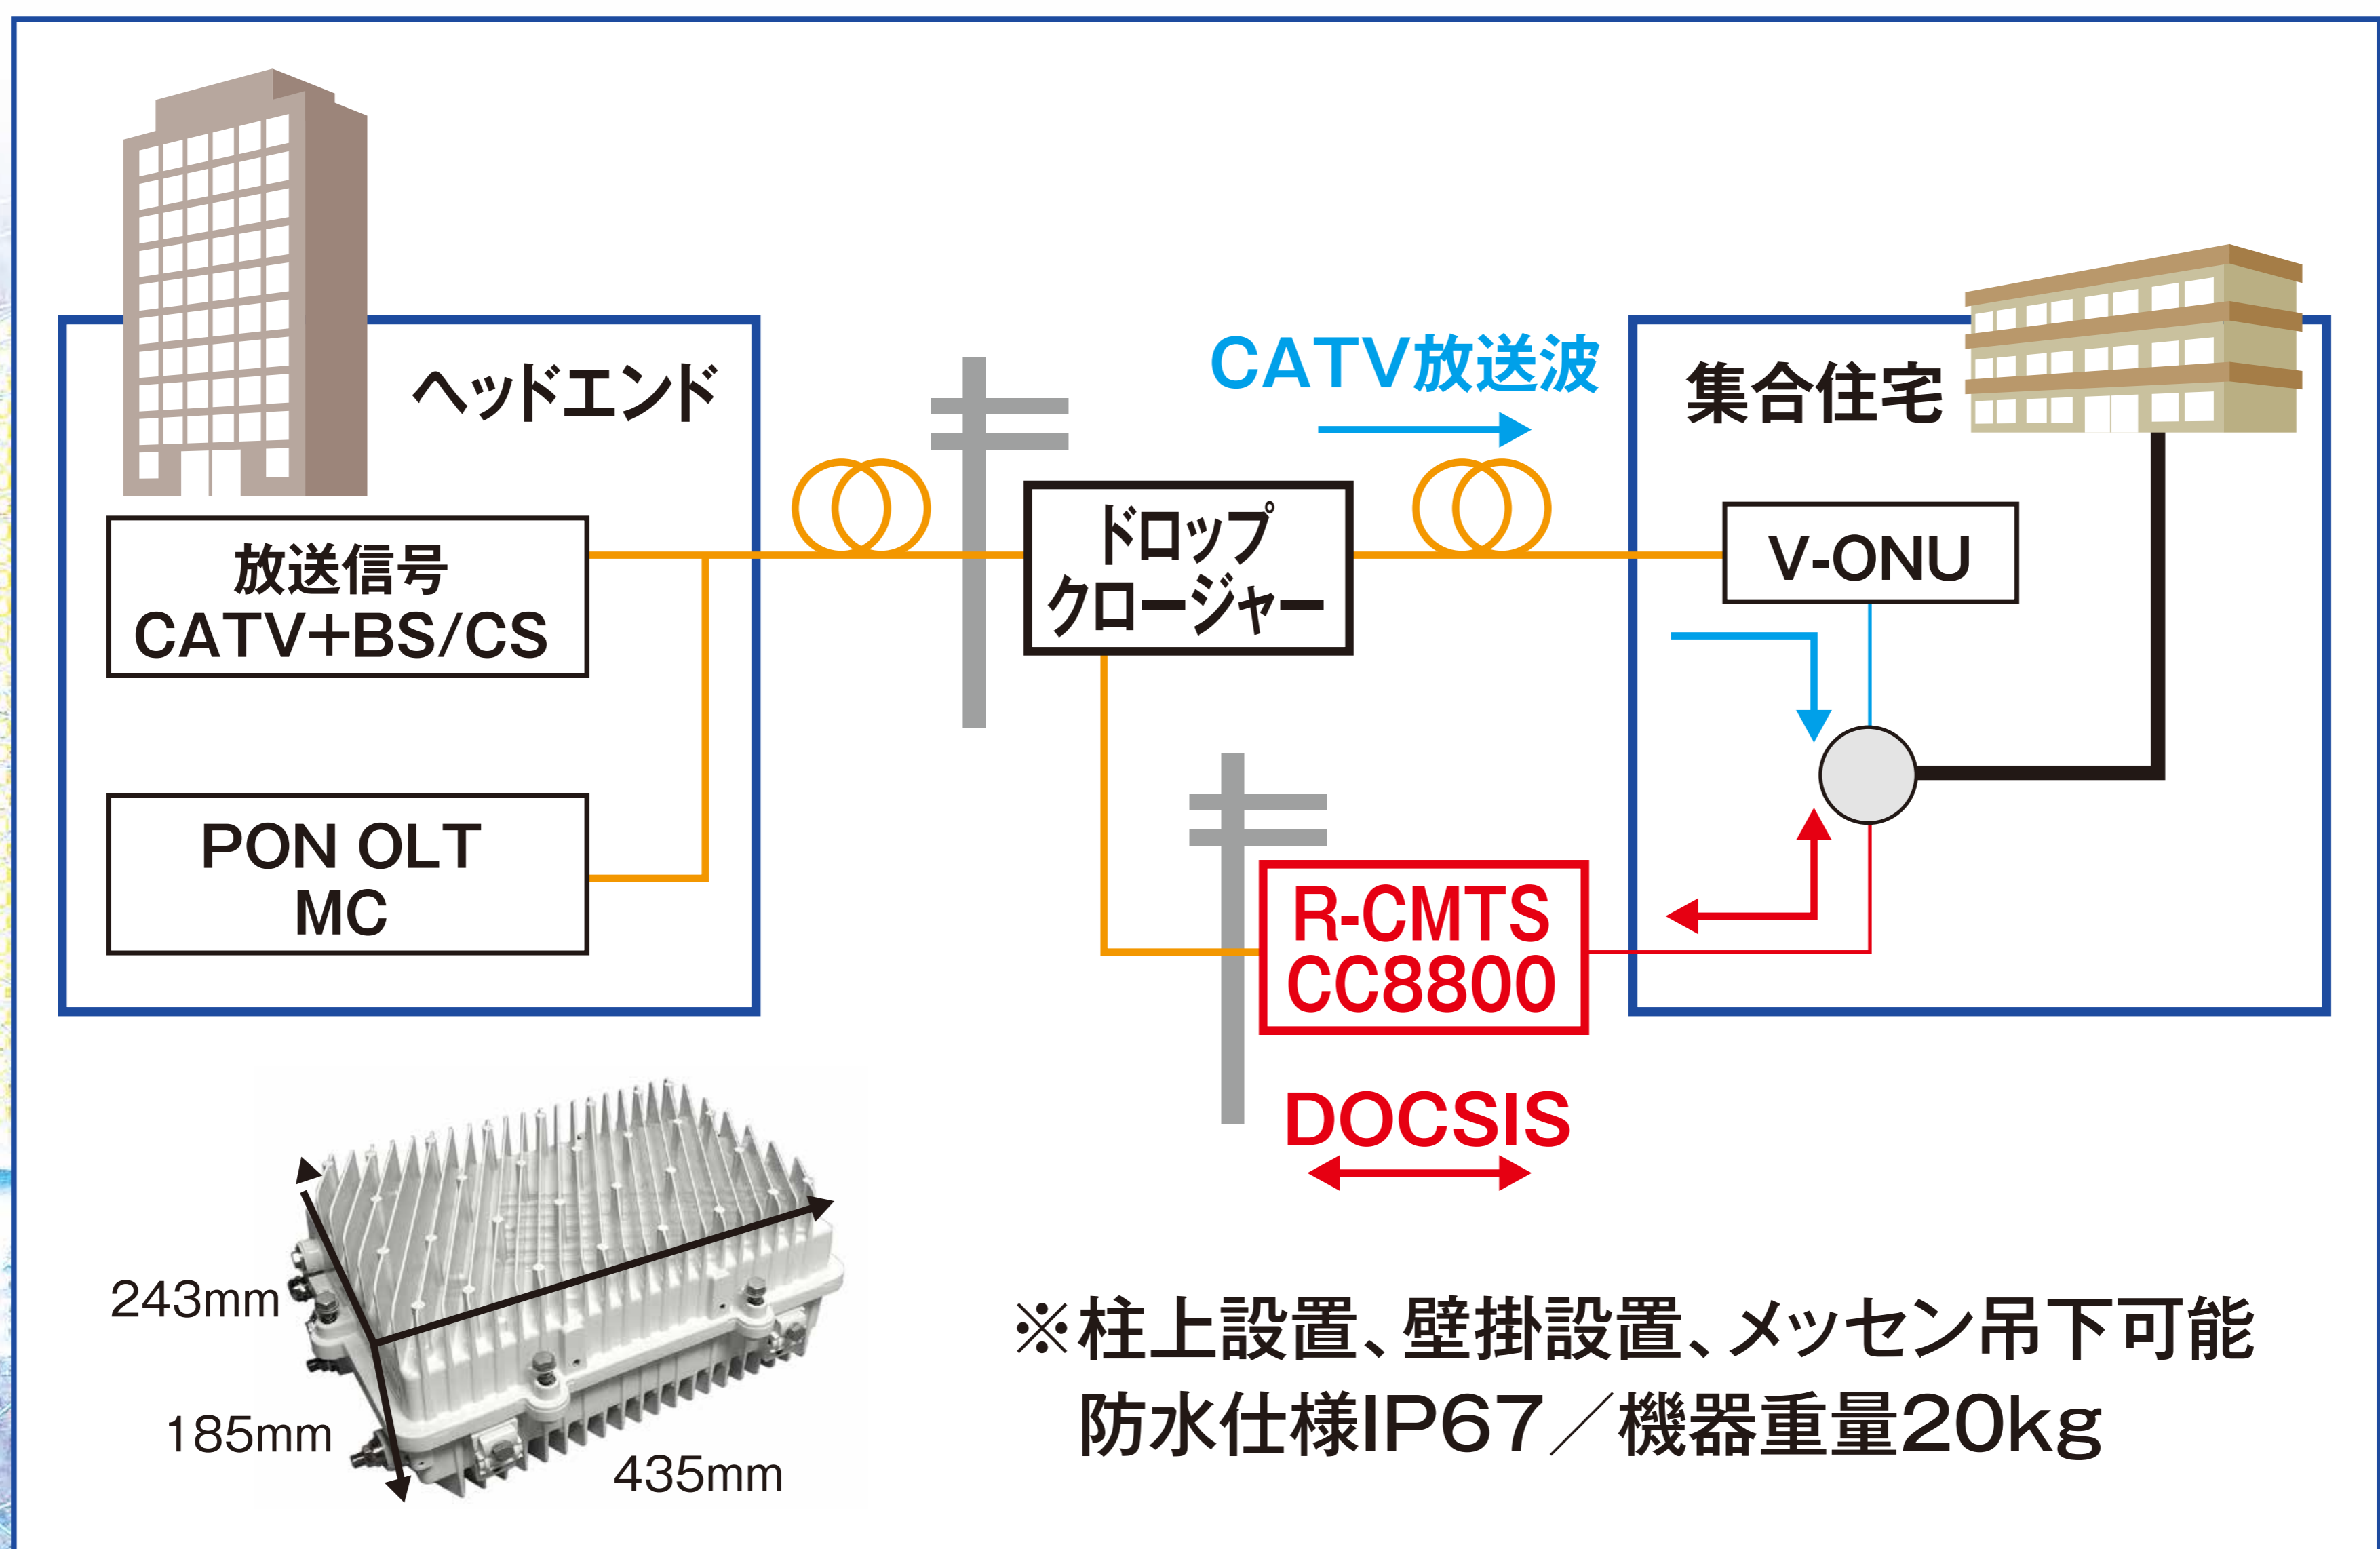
ヘッドエンド

放送信号
CATV+BS/CS

PON OLT
MC

CATV放送波

ドロップ
クロージャー

集合住宅

V-ONU

R-CMTS
CC8800

DOCSIS

243mm
185mm
435mm

※柱上設置、壁掛設置、メッセン吊下可能
防水仕様IP67／機器重量20kg